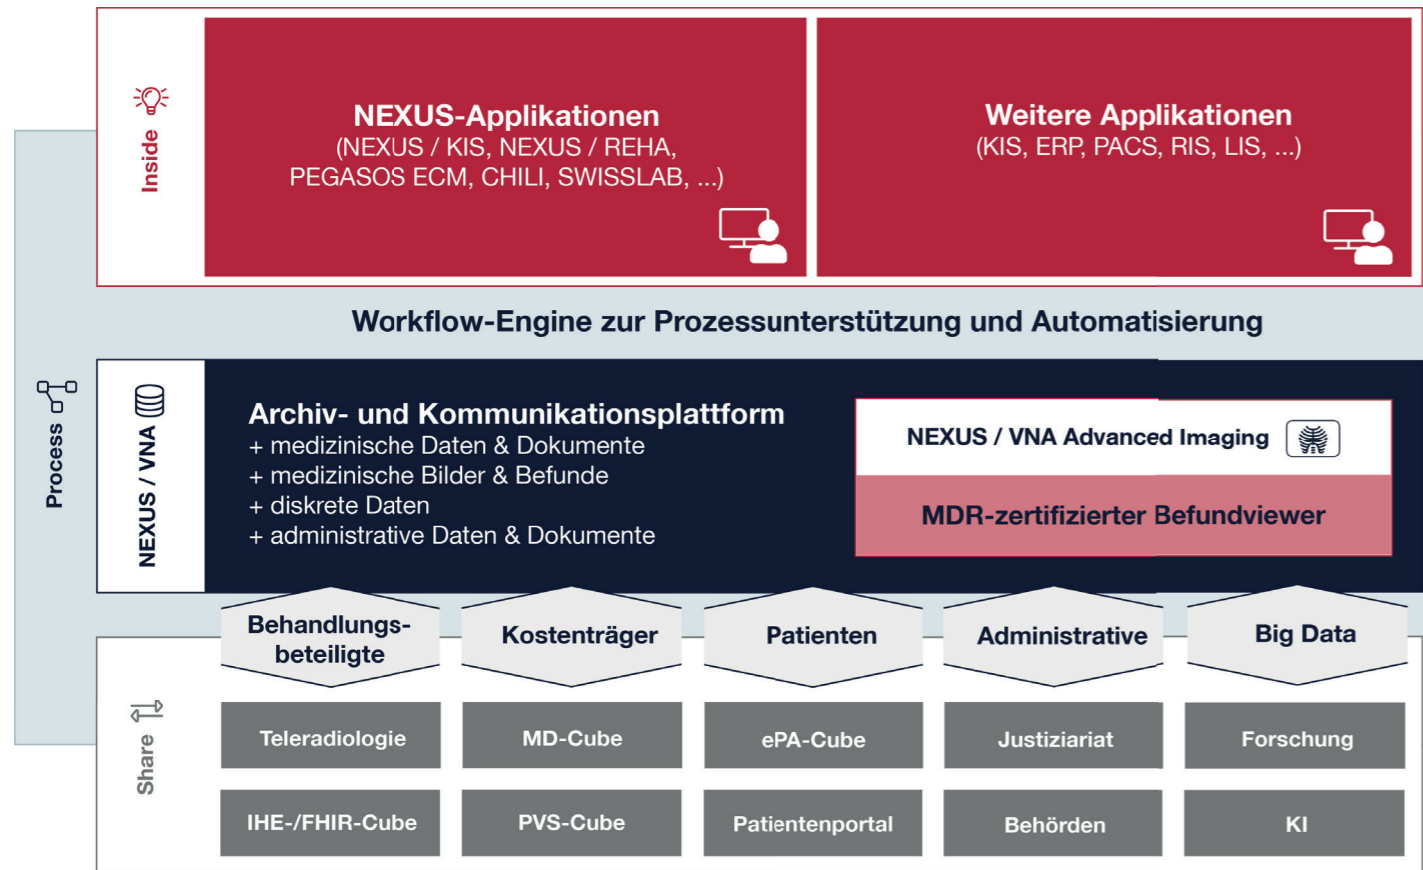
Inside

NEXUS-Applikationen
(NEXUS / KIS, NEXUS / REHA, PEGASOS ECM, CHILI, SWISSLAB, ...)

Weitere Applikationen
(KIS, ERP, PACS, RIS, LIS, ...)

Process

Workflow-Engine zur Prozessunterstützung und Automatisierung

NEXUS / VNA

Archiv- und Kommunikationsplattform
+ medizinische Daten & Dokumente
+ medizinische Bilder & Befunde
+ diskrete Daten
+ administrative Daten & Dokumente

NEXUS / VNA Advanced Imaging

MDR-zertifizierter Befundviewer

Behandlungsbeteiligte

Kostenträger

Patienten

Administrative

Big Data

Share

| Teleradiologie | MD-Cube | ePA-Cube | Justiziariat | Forschung |
|---|---|---|---|---|
| IHE-/FHIR-Cube | PVS-Cube | Patientenportal | Behörden | KI |